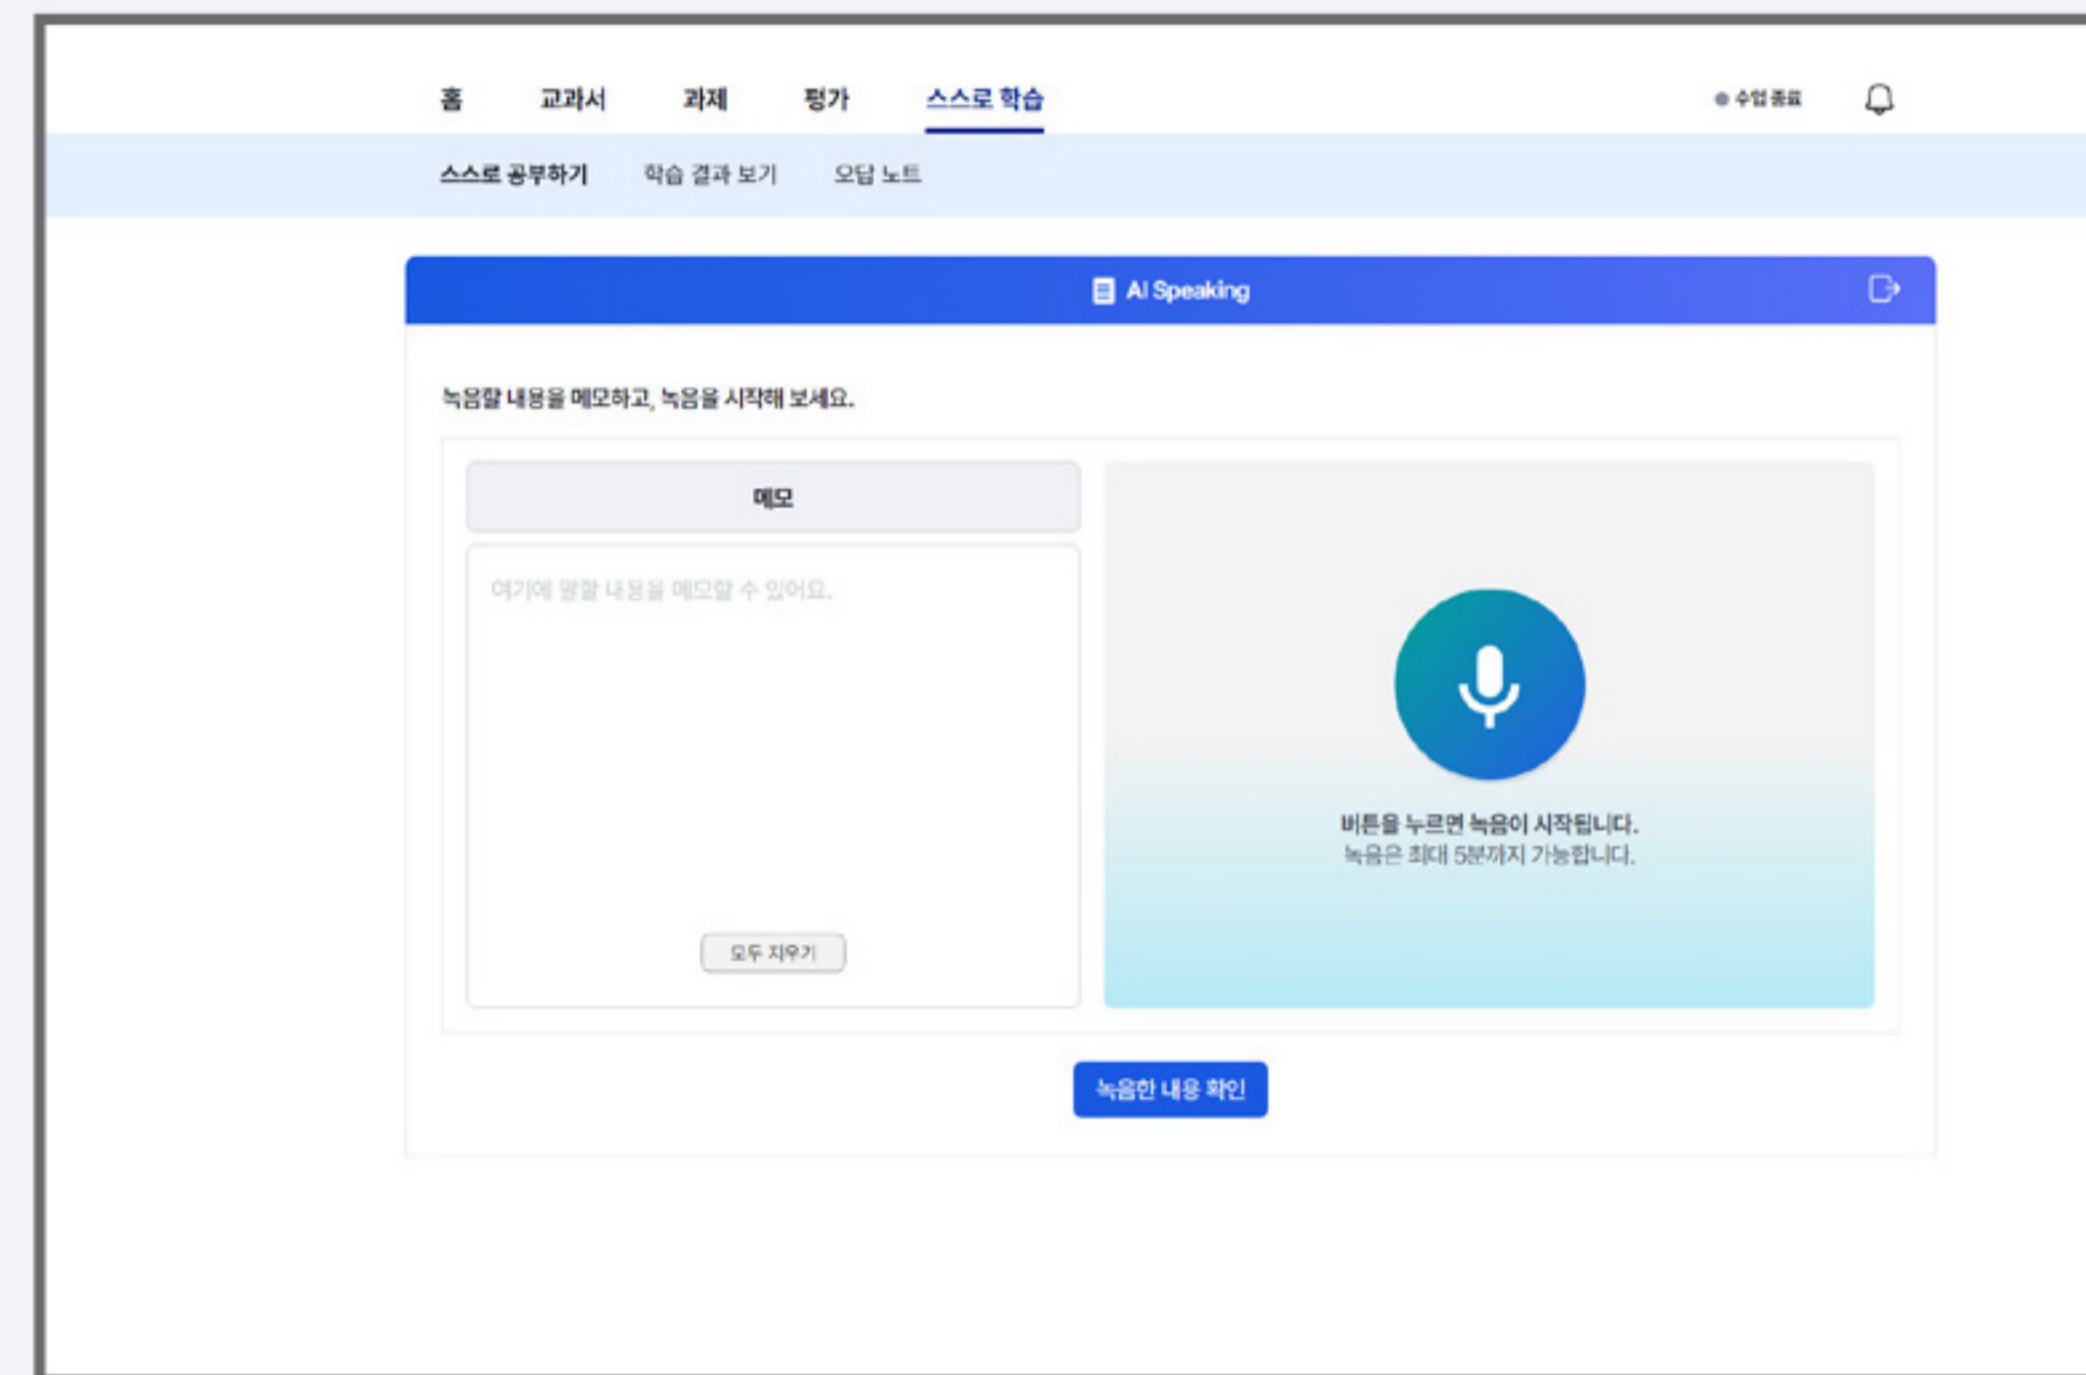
홈 교과서 과제 평가 스스로 학습

수업 종료

스스로 공부하기 학습 결과 보기 오답 노트

AI Speaking

녹음할 내용을 메모하고, 녹음을 시작해 보세요.

메모

여기에 말할 내용을 메모할 수 있어요.

모두 지우기

버튼을 누르면 녹음이 시작됩니다.
녹음은 최대 5분까지 가능합니다.

녹음한 내용 확인